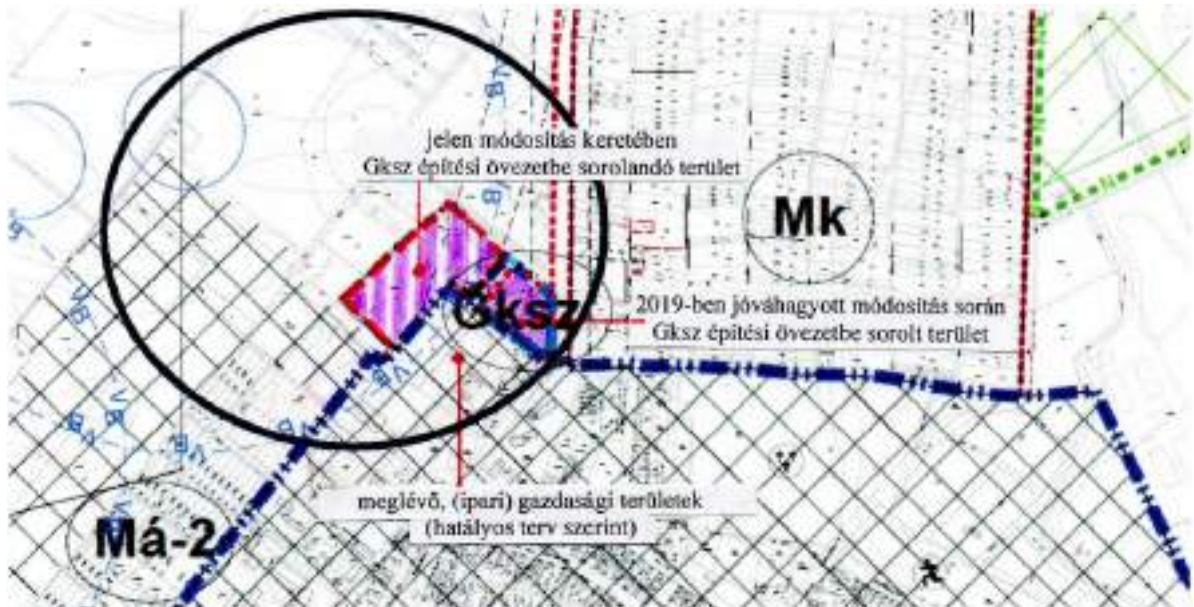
jelen módosítás keretében
Gksz építési övezetbe sorolandó terület

Mk

Gksz

2019-ben jóváhagyott módosítás során
Gksz építési övezetbe sorolt terület

meglévő, (ipari) gazdasági területek
(hatályos terv szerint)

Má-2